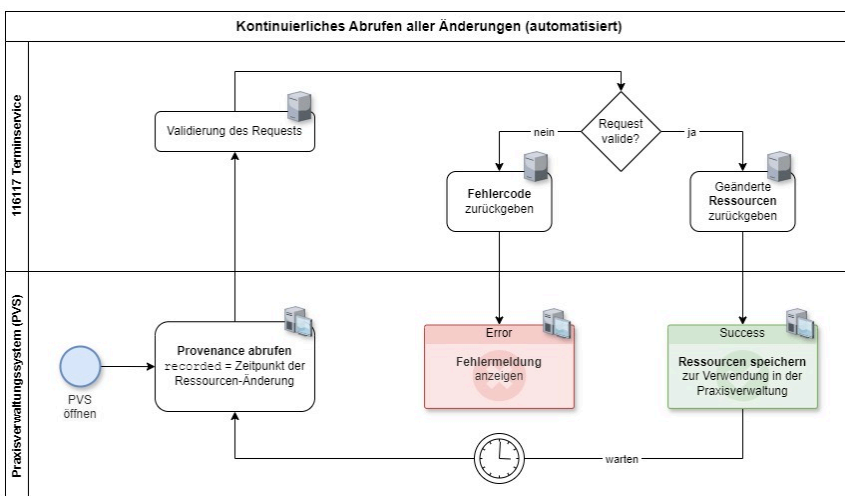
Kontinuierliches Abrufen aller Änderungen (automatisiert)

116117 Terminservice

Validierung des Requests

Request valide?

nein

ja

Fehlercode zurückgeben

Geänderte Ressourcen zurückgeben

Praxisverwaltungssystem (PVS)

PVS öffnen

Provenance abrufen
recorded = Zeitpunkt der Ressourcen-Änderung

Error
Fehlermeldung anzeigen

Success
Ressourcen speichern zur Verwendung in der Praxisverwaltung

warten